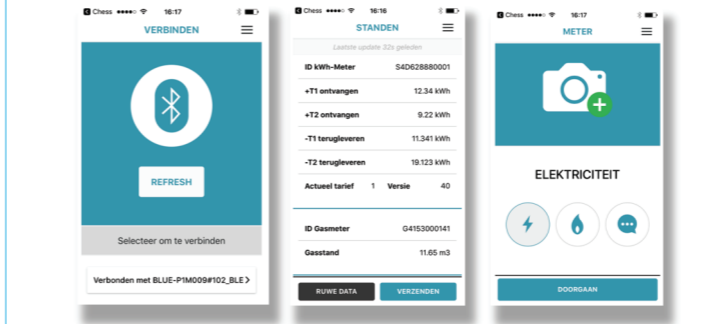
Chess 16:17

VERBINDEN

REFRESH

Selecteer om te verbinden

Verbonden met BLUE-P1M009#102_BLE >

Chess 16:16

STANDEN

Laatste update 32s geleden

| ID kWh-Meter | S4D628880001 |
|---|---|
| +T1 ontvangen | 12.34 kWh |
| +T2 ontvangen | 9.22 kWh |
| -T1 terugleveren | 11.341 kWh |
| -T2 terugleveren | 19.123 kWh |
| Actueel tarief 1 Versie | 40 |

| ID Gasmeter | G4153000141 |
|---|---|
| Gasstand | 11.65 m3 |

RUWE DATA

VERZENDEN

Chess 16:17

METER

ELEKTRICITEIT

DOORGAAN